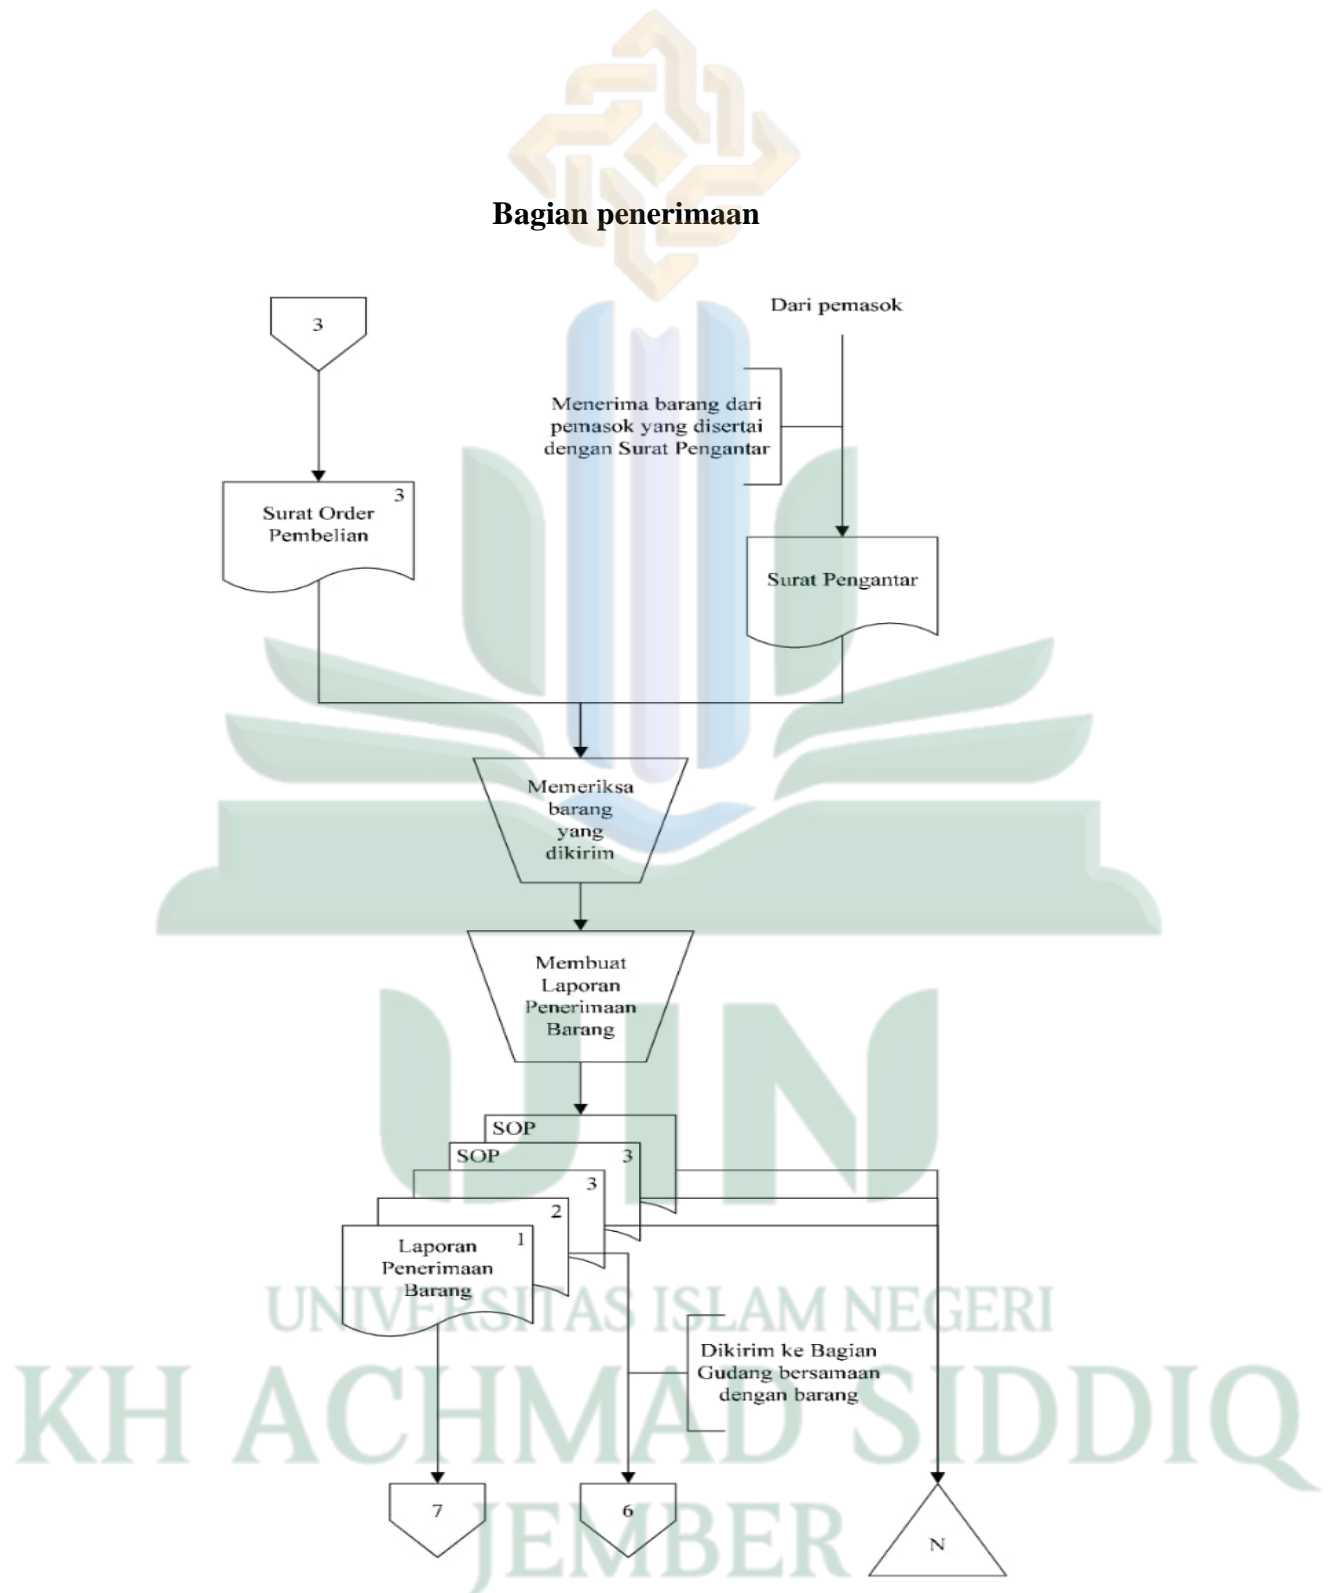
Bagian penerimaan

3

Dari pemasok

Menerima barang dari pemasok yang disertai dengan Surat Pengantar

Surat Order Pembelian 3

Surat Pengantar

Memeriksa barang yang dikirim

Membuat Laporan Penerimaan Barang

SOP

SOP 3

3

2

Laporan Penerimaan Barang 1

UNIVERSITAS ISLAM NEGERI

Dikirim ke Bagian Gudang bersamaan dengan barang

KH ACHMAD SIDDIQ

7

6

JEMBER

N